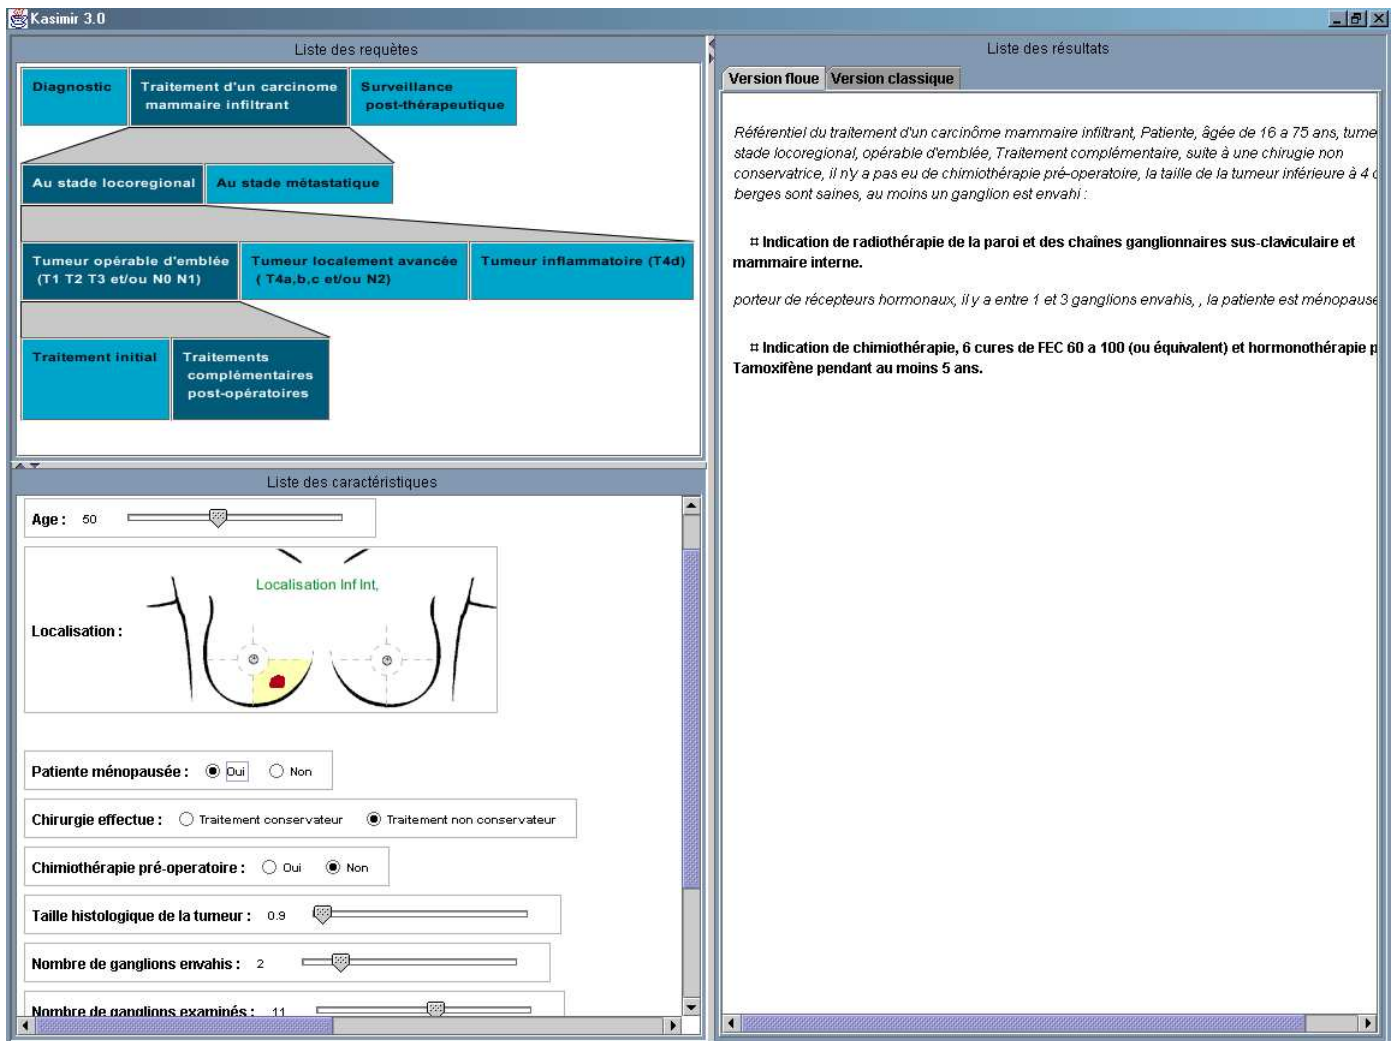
Kasimir 3.0

Liste des requêtes

Diagnostic
Traitement d'un carcinome mammaire infiltrant
Surveillance post-thérapeutique

Au stade locoregional
Au stade métastatique

Tumeur opérable d'emblée (T1 T2 T3 et/ou N0 N1)
Tumeur localement avancée ( T4a,b,c et/ou N2)
Tumeur inflammatoire (T4d)

Traitement initial
Traitements complémentaires post-opératoires

Liste des caractéristiques

Age : 50

Localisation :
Localisation Inf Int,

Patiente ménopausée : Oui Non

Chirurgie effectue : Traitement conservateur Traitement non conservateur

Chimiothérapie pré-operatoire : Oui Non

Taille histologique de la tumeur : 0.9

Nombre de ganglions envahis : 2

Nombre de ganglions examinés : 11

Liste des résultats

Version floue
Version classique

Référentiel du traitement d'un carcinôme mammaire infiltrant, Patiente, âgée de 16 a 75 ans, tume stade locoregional, opérable d'emblée, Traitement complémentaire, suite à une chirugie non conservatrice, il n'y a pas eu de chimiothérapie pré-operatoire, la taille de la tumeur inférieure à 4 c berges sont saines, au moins un ganglion est envahi :

¤ Indication de radiothérapie de la paroi et des chaînes ganglionnaires sus-claviculaire et mammaire interne.

porteur de récepteurs hormonaux, il y a entre 1 et 3 ganglions envahis, , la patiente est ménopause

¤ Indication de chimiothérapie, 6 cures de FEC 60 a 100 (ou équivalent) et hormonothérapie p Tamoxifène pendant au moins 5 ans.